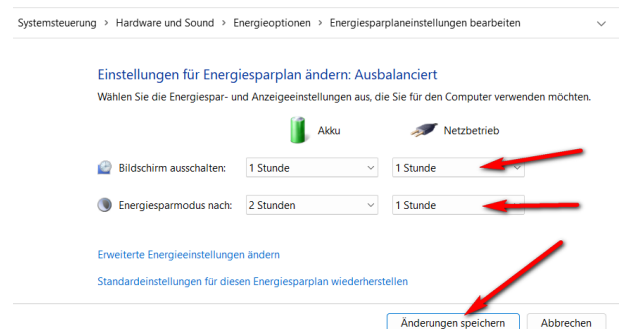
Systemsteuerung > Hardware und Sound > Energieoptionen > Energiesparplaneinstellungen bearbeiten

Einstellungen für Energiesparplan ändern: Ausbalanciert

Wählen Sie die Energiespar- und Anzeigeeinstellungen aus, die Sie für den Computer verwenden möchten.

| | Akku | Netzbetrieb |
|---|---|---|
| Bildschirm ausschalten: | 1 Stunde | 1 Stunde |
| Energiesparmodus nach: | 2 Stunden | 1 Stunde |

Erweiterte Energieeinstellungen ändern

Standardeinstellungen für diesen Energiesparplan wiederherstellen

Änderungen speichern Abbrechen